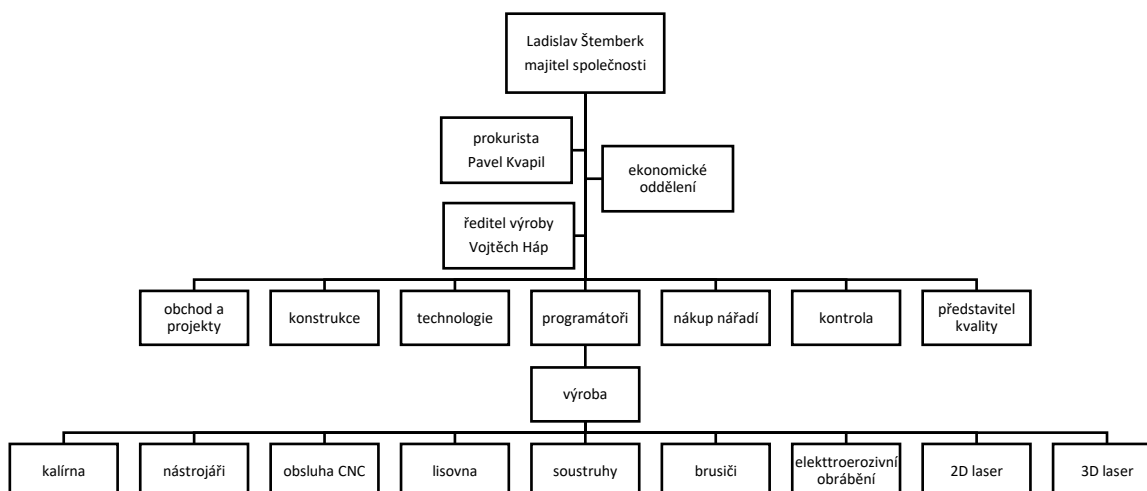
Ladislav Štemberk
majitel společnosti

prokurista
Pavel Kvapil

ekonomické
oddělení

ředitel výroby
Vojtěch Háp

obchod a projekty

konstrukce

technologie

programátoři

nákup nářadí

kontrola

představitel kvality

výroba

kalírna

nástrojáři

obsluha CNC

lisovna

soustruhy

brusiči

elekttroerozivní obrábění

2D laser

3D laser